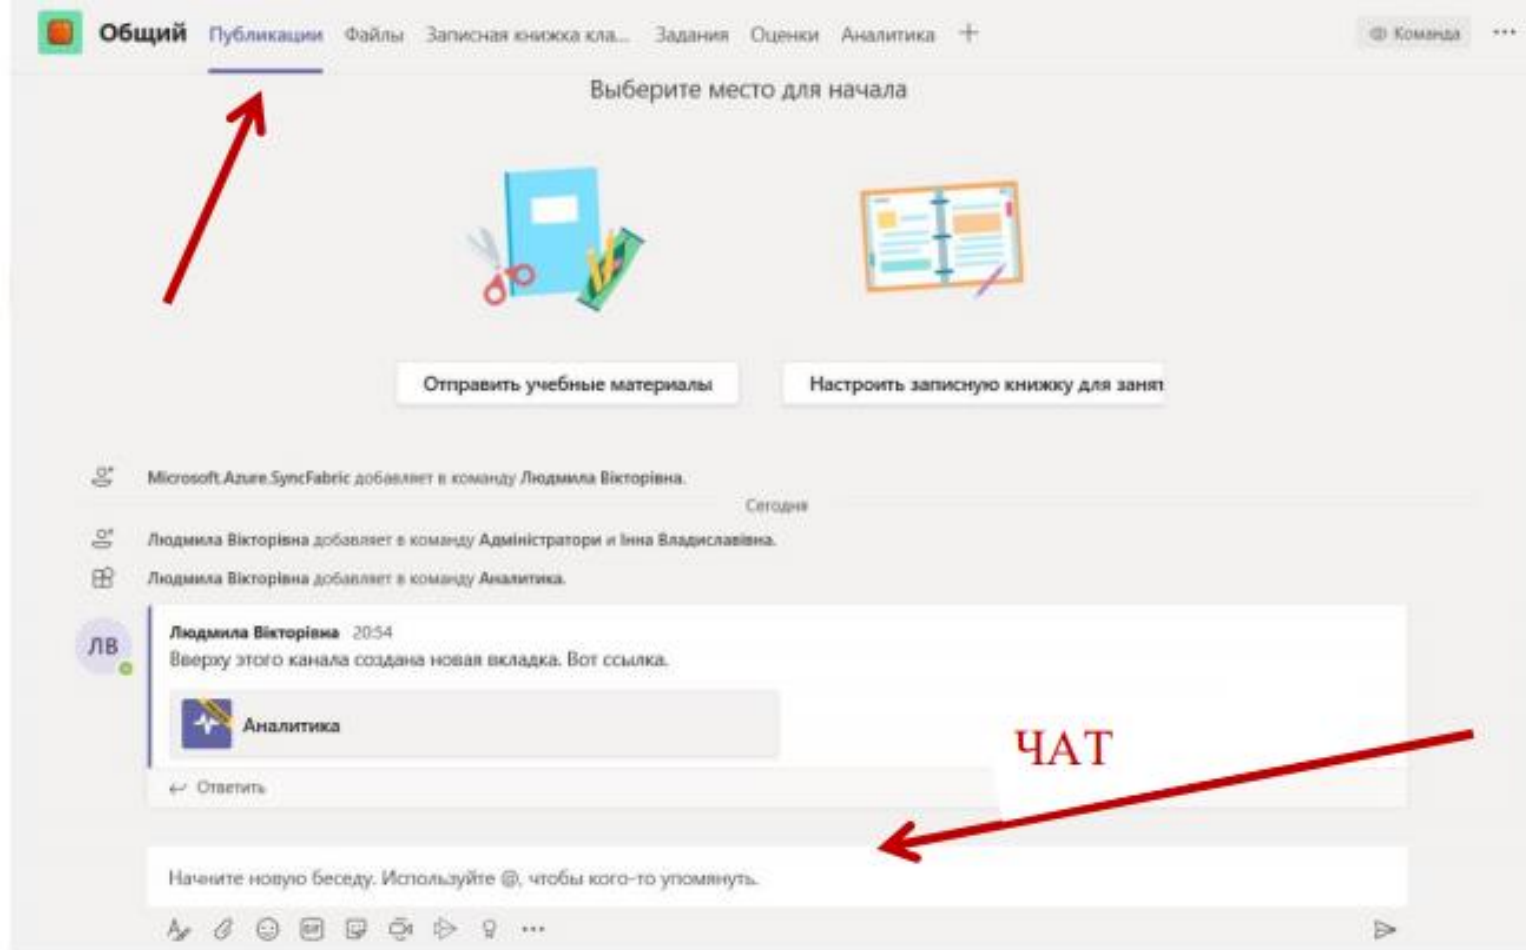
Общий Публикации Файлы Записная книжка кла... Задания Оценки Аналитика +

Команда ···

Выберите место для начала

Отправить учебные материалы

Настроить записную книжку для занят

Microsoft.Azure.SyncFabric добавляет в команду Людмила Вікторівна.

Сегодня

Людмила Вікторівна добавляет в команду Адміністратори и Інна Владиславівна.

Людмила Вікторівна добавляет в команду Аналитика.

ЛВ

Людмила Вікторівна 20:54

Вверху этого канала создана новая вкладка. Вот ссылка.

Аналитика

Ответить

ЧАТ

Начните новую беседу. Используйте @, чтобы кого-то упомянуть.